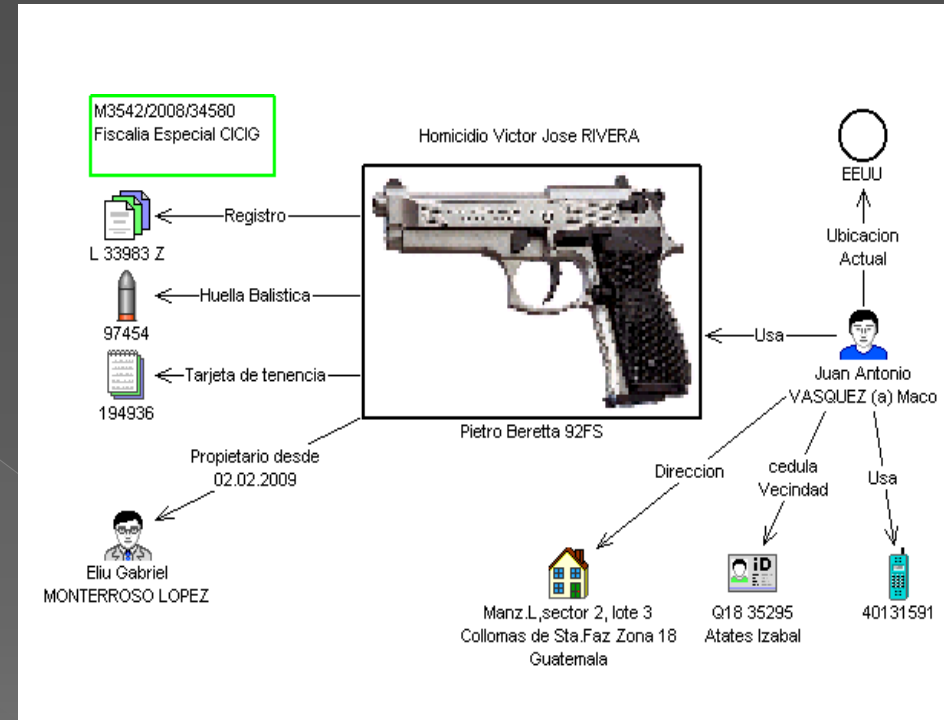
M3542/2008/34580
Fiscalia Especial CICIG

Homicidio Victor Jose RIVERA

Registro
L 33983 Z

Huella Balistica
97454

Tarjeta de tenencia
194936

Pietro Beretta 92FS

Propietario desde
02.02.2009

Eliu Gabriel
MONTERROSO LOPEZ

EEUU

Ubicacion
Actual

Usa

Juan Antonio
VASQUEZ (a) Maco

Direccion

cedula
Vecindad

Usa

iD

Manz.L,sector 2, lote 3
Collomas de Sta.Faz Zona 18
Guatemala

Q18 35295
Atates Izabal

40131591